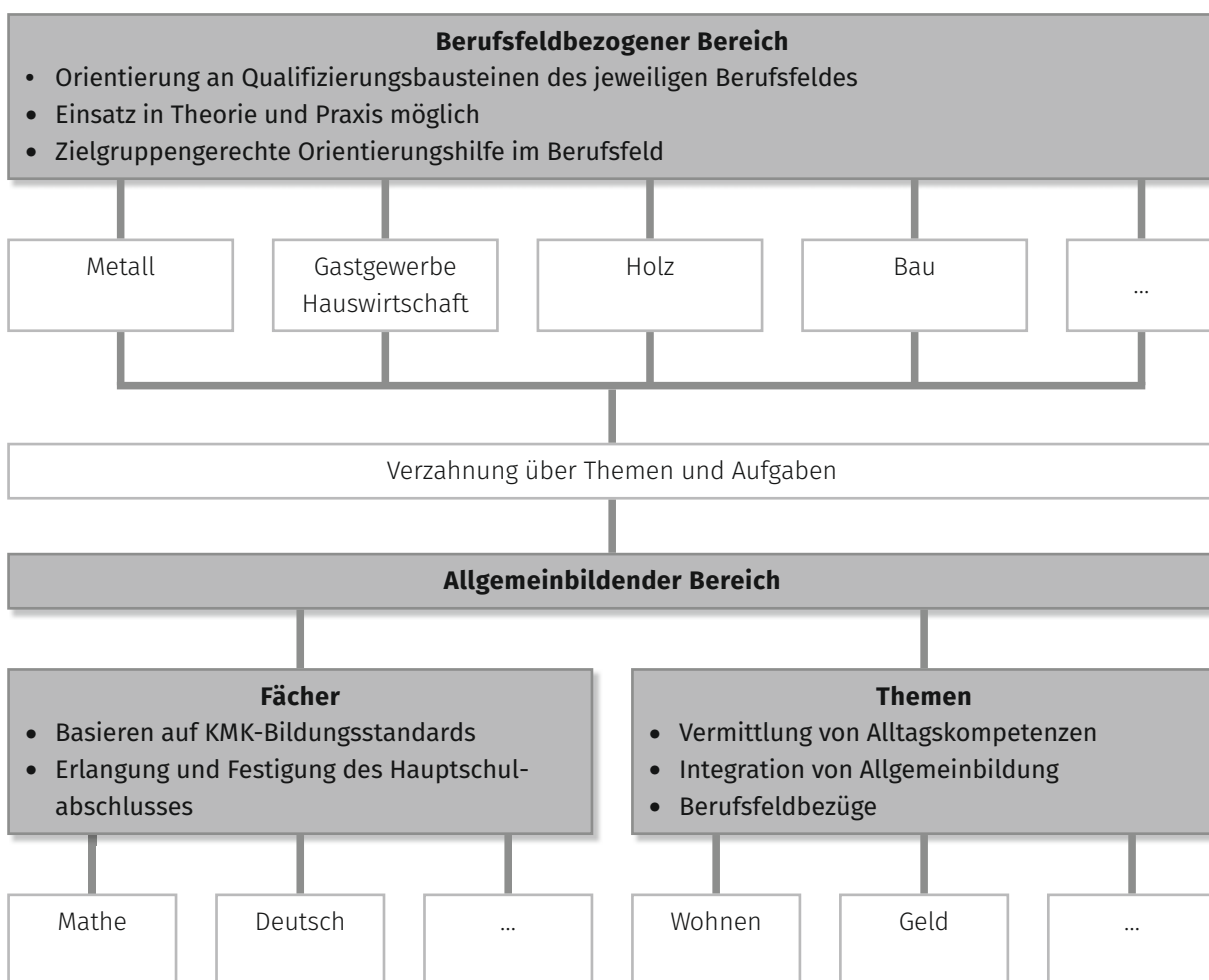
**Berufsfeldbezogener Bereich**

- Orientierung an Qualifizierungsbausteinen des jeweiligen Berufsfeldes
- Einsatz in Theorie und Praxis möglich
- Zielgruppengerechte Orientierungshilfe im Berufsfeld

Metall

Gastgewerbe Hauswirtschaft

Holz

Bau

...

Verzahnung über Themen und Aufgaben

**Allgemeinbildender Bereich**

**Fächer**

- Basieren auf KMK-Bildungsstandards
- Erlangung und Festigung des Hauptschulabschlusses

**Themen**

- Vermittlung von Alltagskompetenzen
- Integration von Allgemeinbildung
- Berufsfeldbezüge

Mathe

Deutsch

...

Wohnen

Geld

...